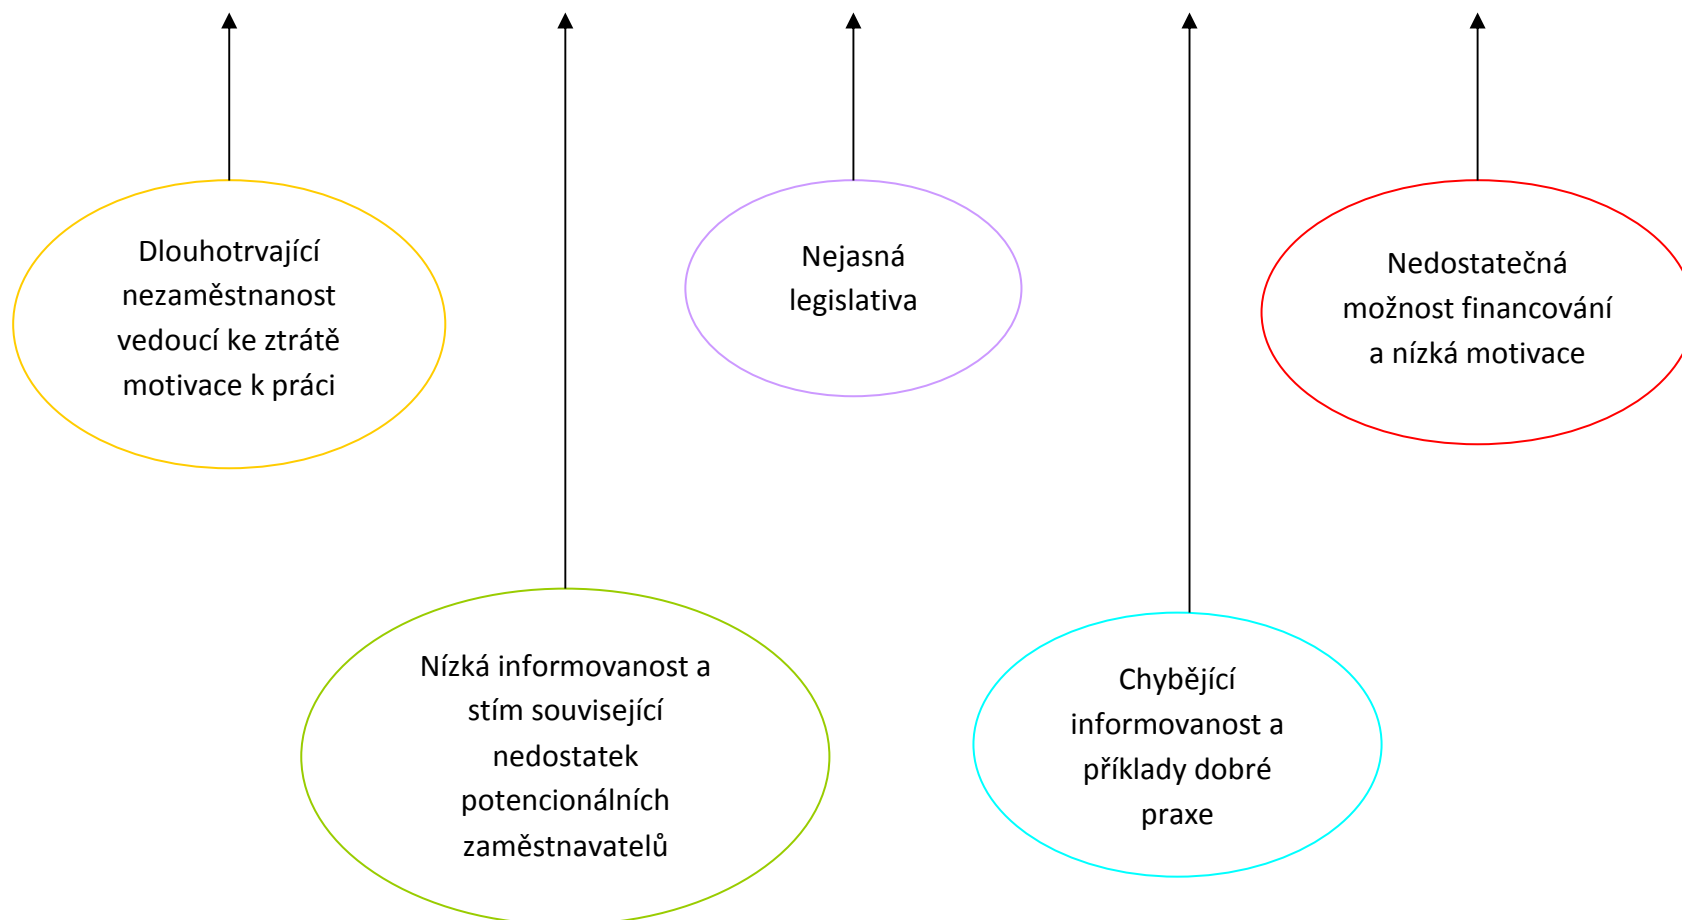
Dlouhotrvající nezaměstnanost vedoucí ke ztrátě motivace k práci

Nejasná legislativa

Nedostatečná možnost financování a nízká motivace

Nízká informovanost a stím související nedostatek potencionálních zaměstnavatelů

Chybějící informovanost a příklady dobré praxe